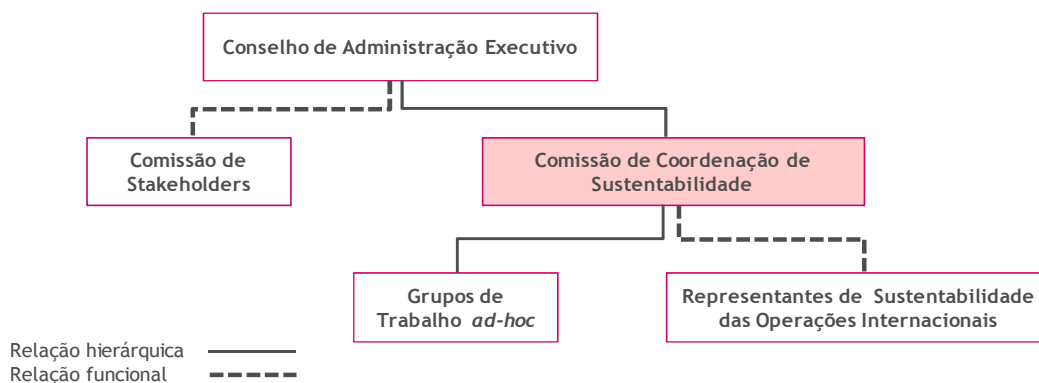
Conselho de Administração Executivo

Comissão de Stakeholders

Comissão de Coordenação de Sustentabilidade

Grupos de Trabalho *ad-hoc*

Representantes de Sustentabilidade das Operações Internacionais

Relação hierárquica

Relação funcional